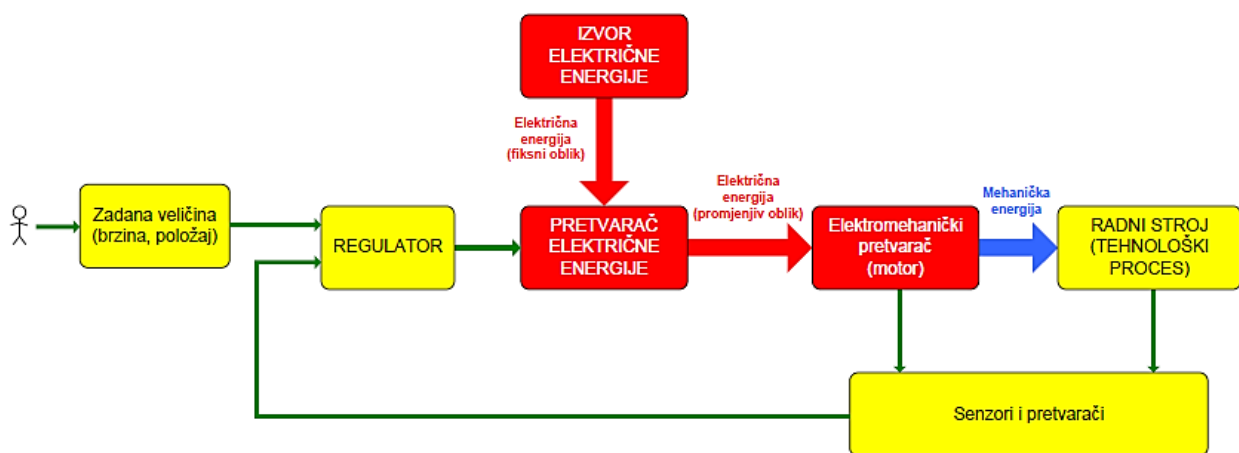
IZVOR ELEKTRIČNE ENERGIJE

Električna energija (fiksni oblik)

Zadana veličina (brzina, položaj)

REGULATOR

PRETVARAČ ELEKTRIČNE ENERGIJE

Električna energija (promjenjiv oblik)

Elektromehanički pretvarač (motor)

Mehanička energija

RADNI STROJ (TEHNOLOŠKI PROCES)

Senzori i pretvarači